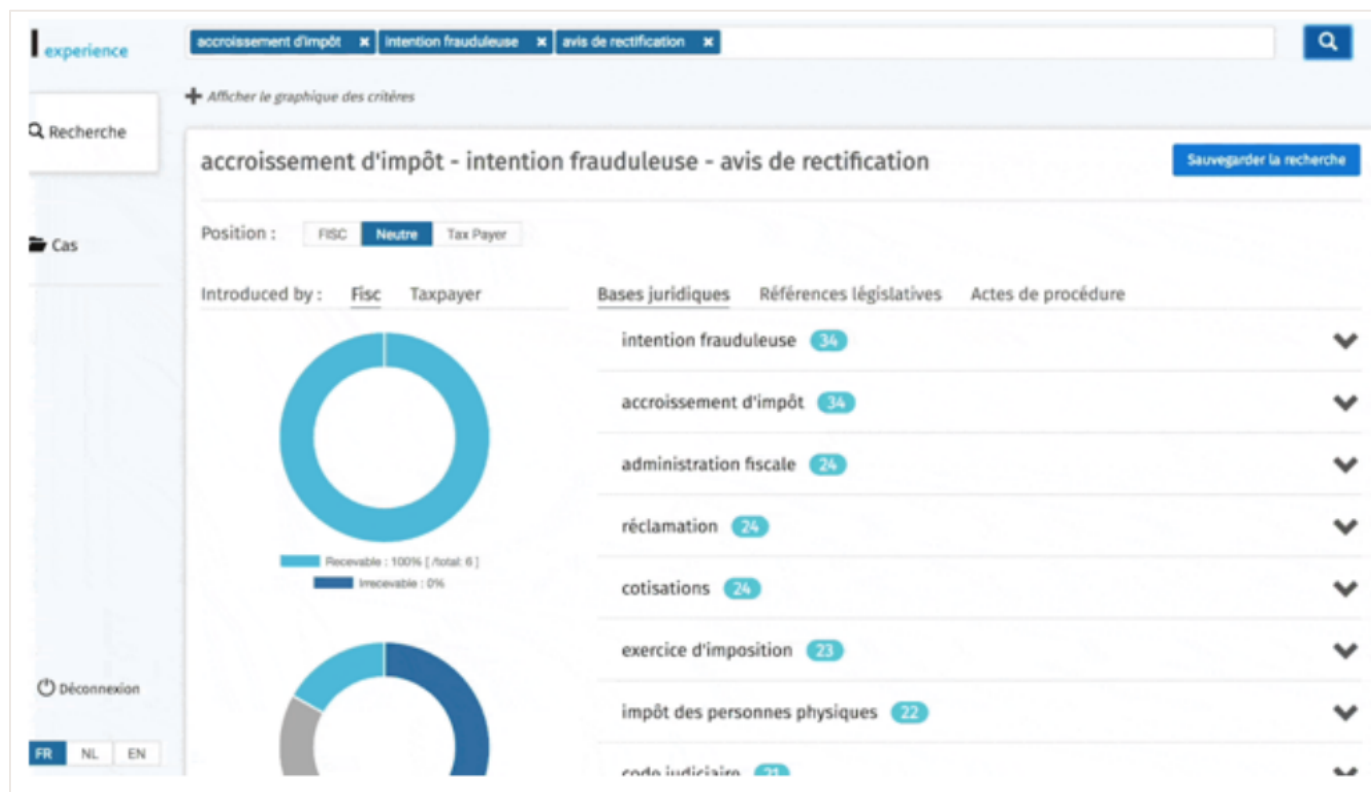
experience

accroissement d'impôt ✖ intention frauduleuse ✖ avis de rectification ✖

+ Afficher le graphique des critères

Recherche

Cas

accroissement d'impôt - intention frauduleuse - avis de rectification

Sauvegarder la recherche

Position : FISC Neutre Tax Payer

Introduced by : Fisc Taxpayer

Recevable : 100% [ /total: 6 ]
Irrecevable : 0%

Bases juridiques Références législatives Actes de procédure

intention frauduleuse 34
accroissement d'impôt 34
administration fiscale 24
réclamation 24
cotisations 24
exercice d'imposition 23
impôt des personnes physiques 22
code judiciaire 21

Déconnexion

FR NL EN